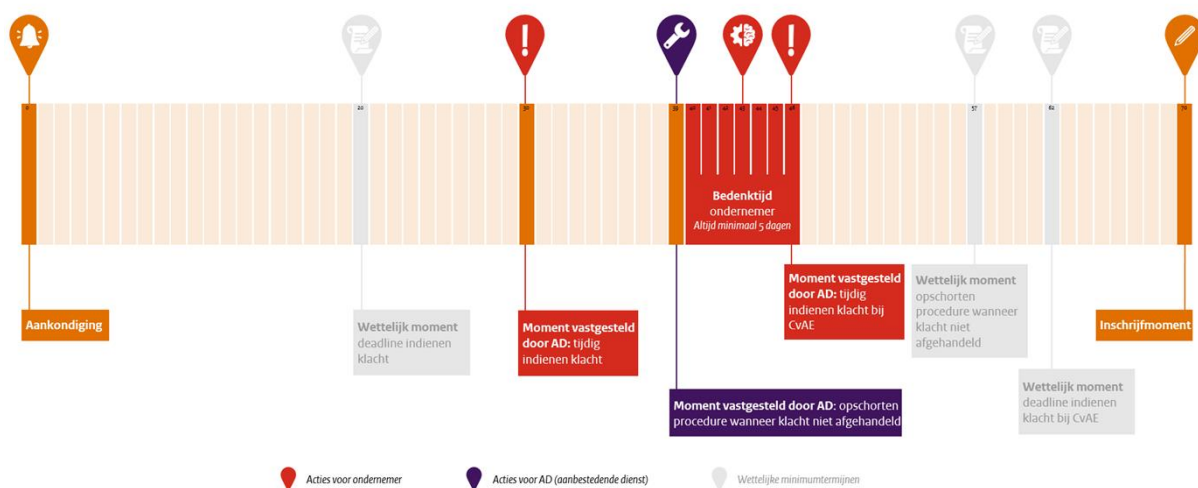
0

20

30

39 40 41 42 43 44 45 46

57

62

70

Bedenktijd
ondernemer
Altijd minimaal 5 dagen

Aankondiging

Wettelijk moment deadline indienen klacht

Moment vastgesteld door AD: tijdig indienen klacht

Moment vastgesteld door AD: opschorten procedure wanneer klacht niet afgehandeld

Moment vastgesteld door AD: tijdig indienen klacht bij CvAE

Wettelijk moment opschorten procedure wanneer klacht niet afgehandeld

Wettelijk moment deadline indienen klacht bij CvAE

Inschrijfmoment

Acties voor ondernemer

Acties voor AD (aanbestedende dienst)

Wettelijke minimumtermijnen